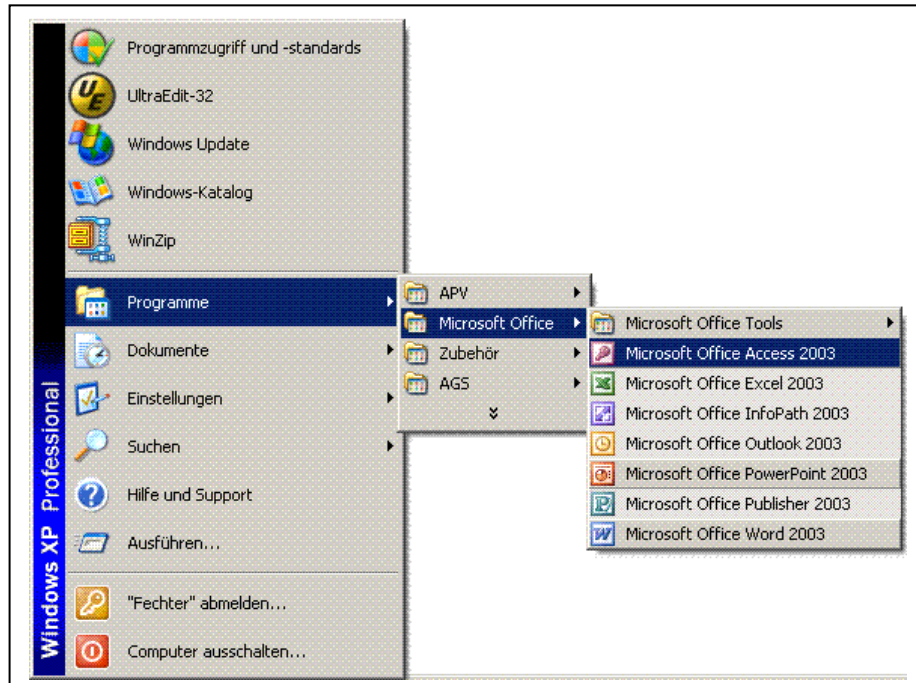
Windows XP Professional

Programmzugriff und -standards
UltraEdit-32
Windows Update
Windows-Katalog
WinZip
Programme
Dokumente
Einstellungen
Suchen
Hilfe und Support
Ausführen...
"Fechter" abmelden...
Computer ausschalten...

APV
Microsoft Office
Zubehör
AGS

Microsoft Office Tools
Microsoft Office Access 2003
Microsoft Office Excel 2003
Microsoft Office InfoPath 2003
Microsoft Office Outlook 2003
Microsoft Office PowerPoint 2003
Microsoft Office Publisher 2003
Microsoft Office Word 2003